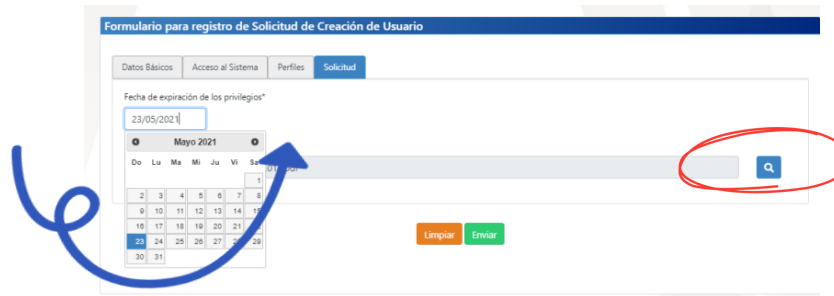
Formulario para registro de Solicitud de Creación de Usuario

Datos Básicos | Acceso al Sistema | Perfiles | Solicitud

Fecha de expiración de los privilegios*

23/05/2021

Mayo 2021

| Do | Lu | Ma | Mi | Ju | Vi | Sa |
|---|---|---|---|---|---|---|
| | | | | | | 1 |
| 2 | 3 | 4 | 5 | 6 | 7 | 8 |
| 9 | 10 | 11 | 12 | 13 | 14 | 15 |
| 16 | 17 | 18 | 19 | 20 | 21 | 22 |
| 23 | 24 | 25 | 26 | 27 | 28 | 29 |
| 30 | 31 | | | | | |

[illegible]

Limpiar Enviar